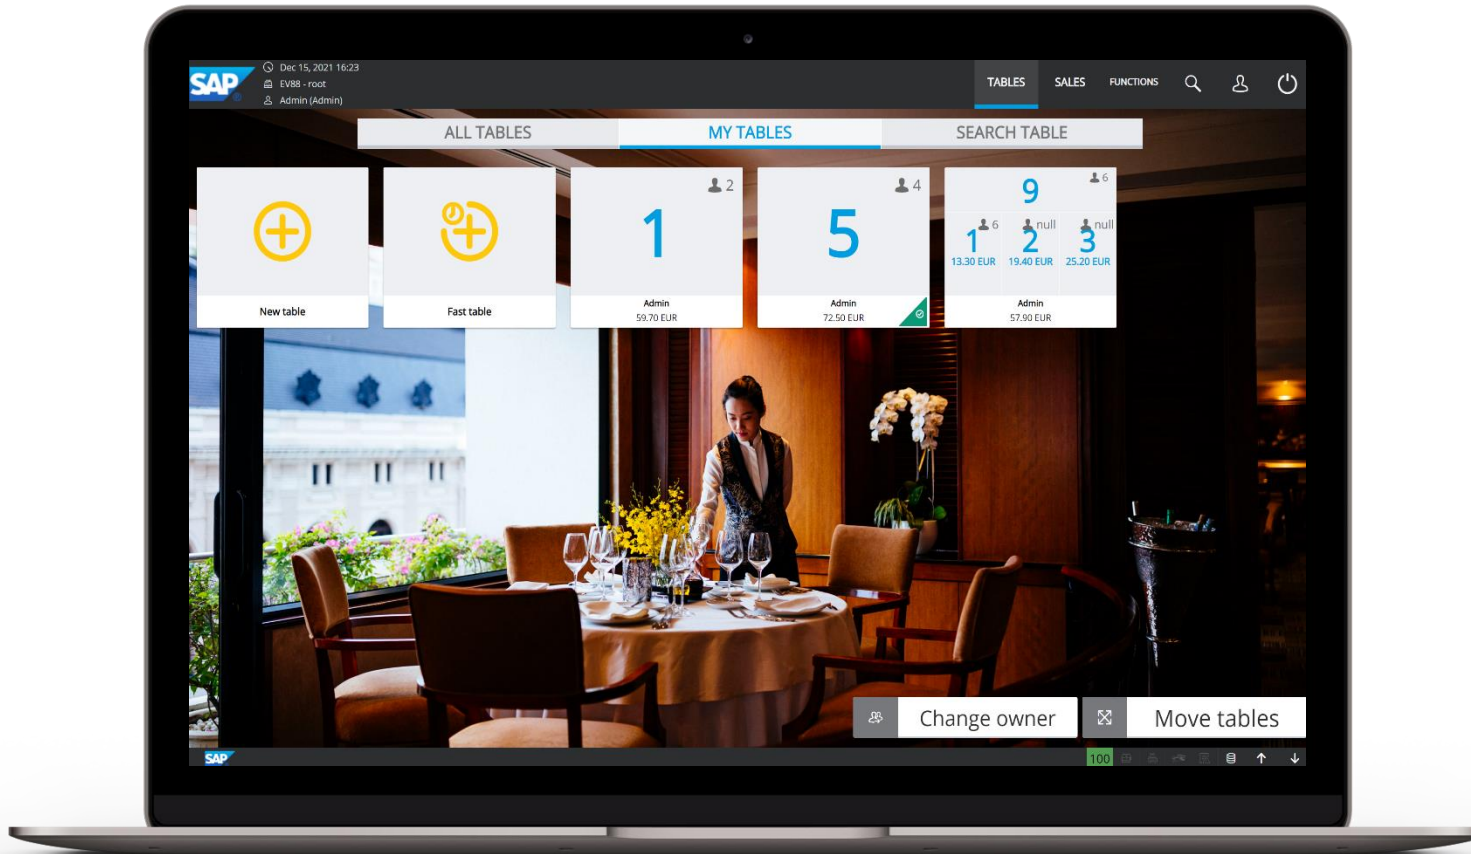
SAP

Dec 15, 2021 16:23
EV88 - root
Admin (Admin)

TABLES SALES FUNCTIONS

ALL TABLES MY TABLES SEARCH TABLE

New table

Fast table

2
1
Admin
59.70 EUR

4
5
Admin
72.50 EUR

6
9
6
1
13.30 EUR
null
2
19.40 EUR
null
3
25.20 EUR
Admin
57.90 EUR

Change owner
Move tables

SAP
100